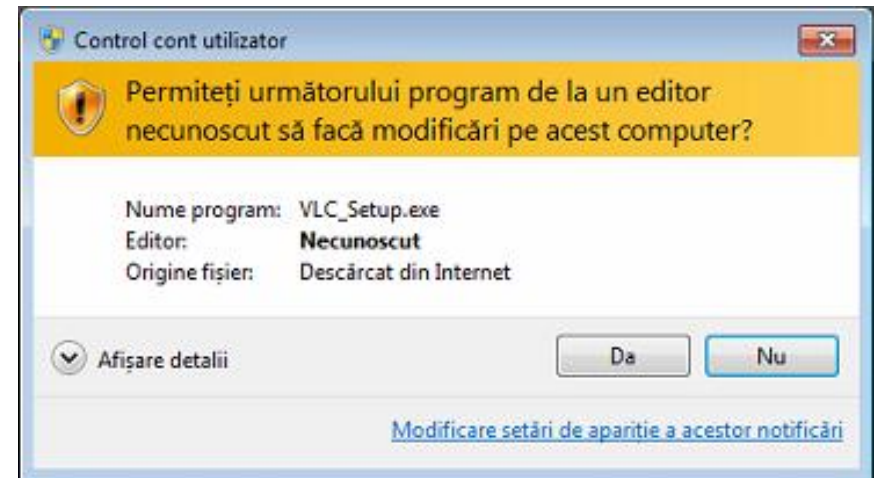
Control cont utilizator

Permiteți următorului program de la un editor necunoscut să facă modificări pe acest computer?

| Nume program: | VLC_Setup.exe |
|---|---|
| Editor: | **Necunoscut** |
| Origine fișier: | Descărcat din Internet |

Afișare detalii

Da

Nu

Modificare setări de apariție a acestor notificări